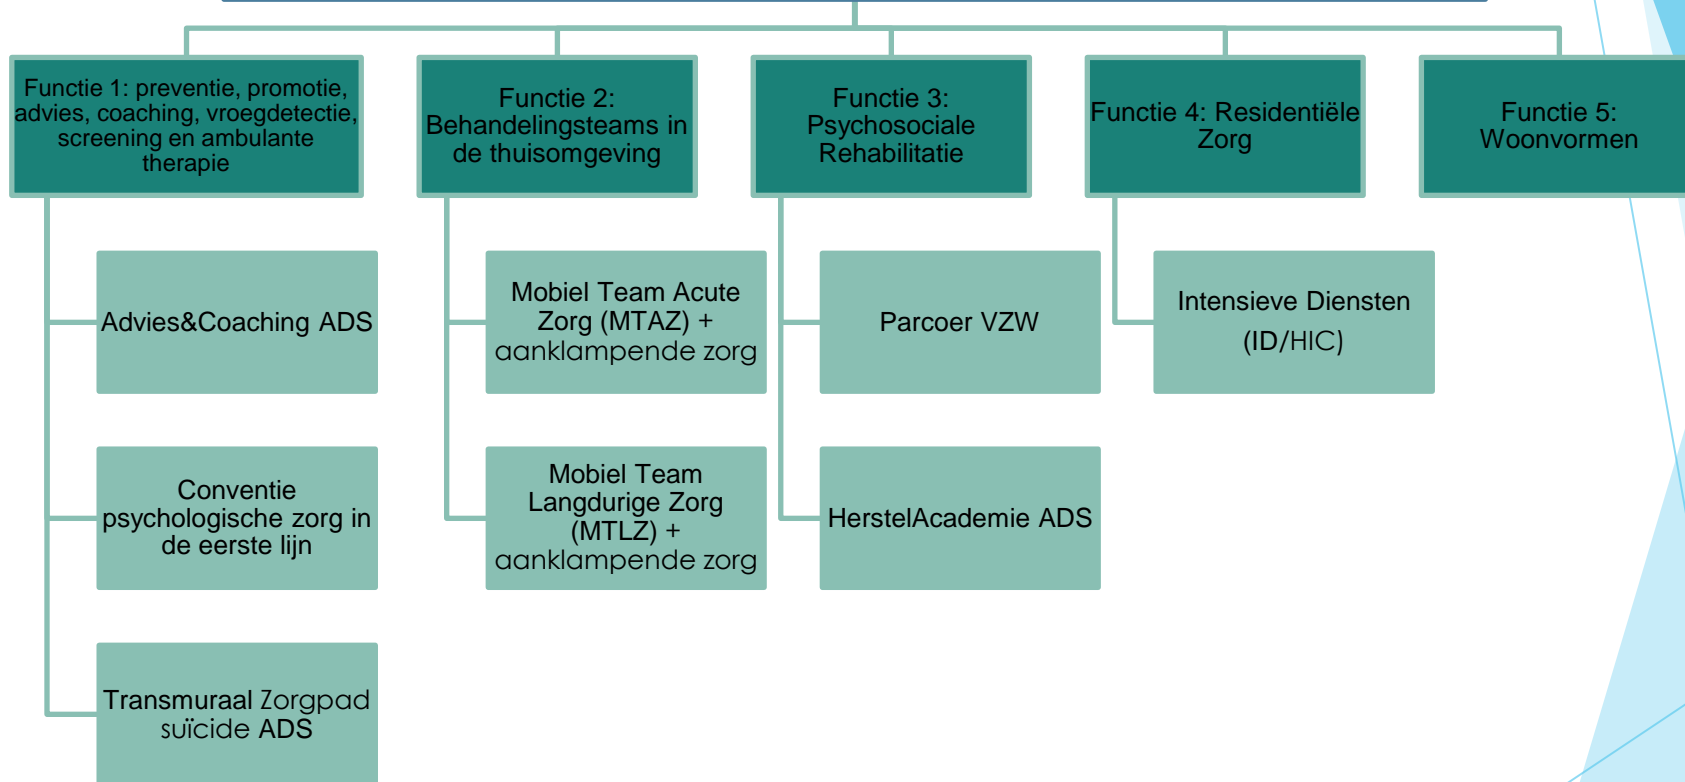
Functie 1: preventie, promotie, advies, coaching, vroegdetectie, screening en ambulante therapie

Advies&Coaching ADS

Conventie psychologische zorg in de eerste lijn

Transmuraal Zorgpad suïcide ADS

Functie 2: Behandelingsteams in de thuisomgeving

Mobiel Team Acute Zorg (MTAZ) + aanklampende zorg

Mobiel Team Langdurige Zorg (MTLZ) + aanklampende zorg

Functie 3: Psychosociale Rehabilitatie

Parcoer VZW

HerstelAcademie ADS

Functie 4: Residentiële Zorg

Intensieve Diensten (ID/HIC)

Functie 5: Woonvormen